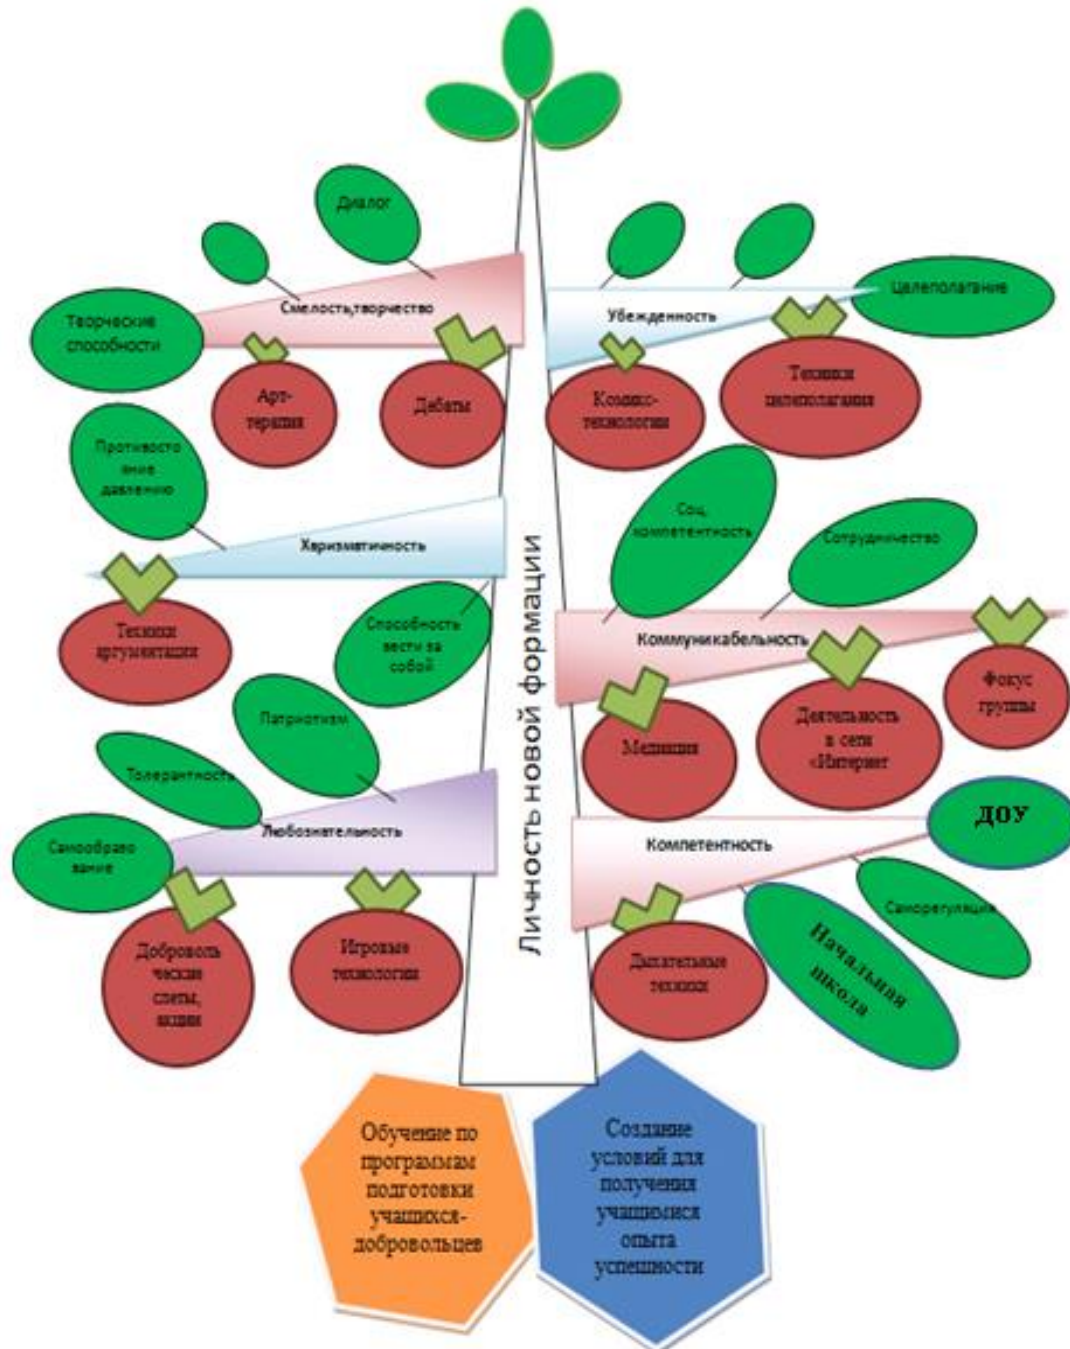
Диалог

Смелость,творчество

Творческие способности

Арт-терапия

Дебаты

Убежденность

Целеполагание

Кейс-технологии

Техники целеполагания

Противостояние давлению

Харизматичность

Техники аргументации

Способность вести за собой

Соц компетентность

Сотрудничество

Коммуникабельность

Фокус группы

Медиация

Деятельность в сети «Интернет

Личность новой формации

Патриотизм

Толерантность

Любознательность

Самообразование

Добровольческие слеты, акции

Игровые технологии

Компетентность

ДОУ

Саморегуляция

Дыхательные техники

Начальная школа

Обучение по программам подготовки учащихся-добровольцев

Создание условий для получения учащимися опыта успешности